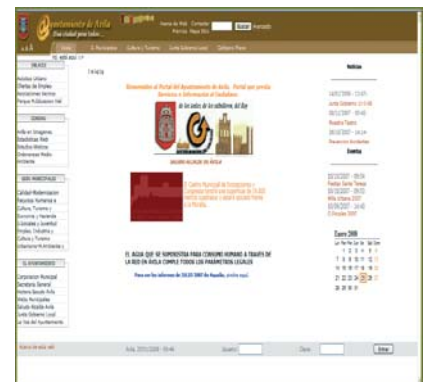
Ayuntamiento de Ávila
Una ciudad para todos

Buscar

Inicio

Noticias

Eventos

EL AGUA QUE SE SUMINISTRA PARA CONSUMO HUMANO A TRAVÉS DE LA RED EN ÁVILA CUMPLE TODOS LOS PARÁMETROS LEGALES

Enero 2008

Lu Ma Mi Ju Vi Sa Do

Usuario:

Clave:

Entrar